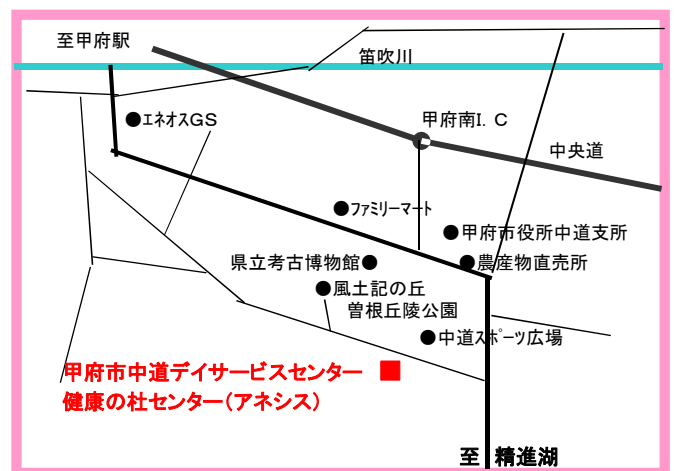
至甲府駅

笛吹川

●エネオスGS

甲府南I. C

中央道

●ファミリーマート

●甲府市役所中道支所

県立考古博物館●

●農産物直売所

●風土記の丘
曽根丘陵公園

●中道スポーツ広場

甲府市中道デイサービスセンター
健康の杜センター（アネシス）

至 精進湖